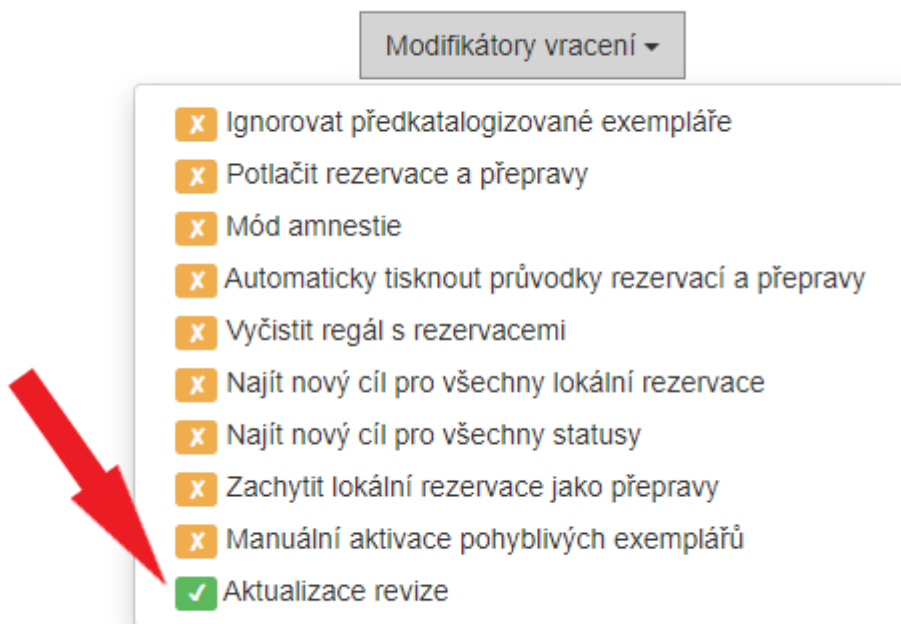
Modifikátory vracení ▾

X Ignorovat předkatalogizované exempláře
X Potlačit rezervace a přepravy
X Mód amnestie
X Automaticky tisknout průvodky rezervací a přepravy
X Vyčistit regál s rezervacemi
X Najít nový cíl pro všechny lokální rezervace
X Najít nový cíl pro všechny statusy
X Zachytit lokální rezervace jako přepravy
X Manuální aktivace pohyblivých exemplářů
✓ Aktualizace revize